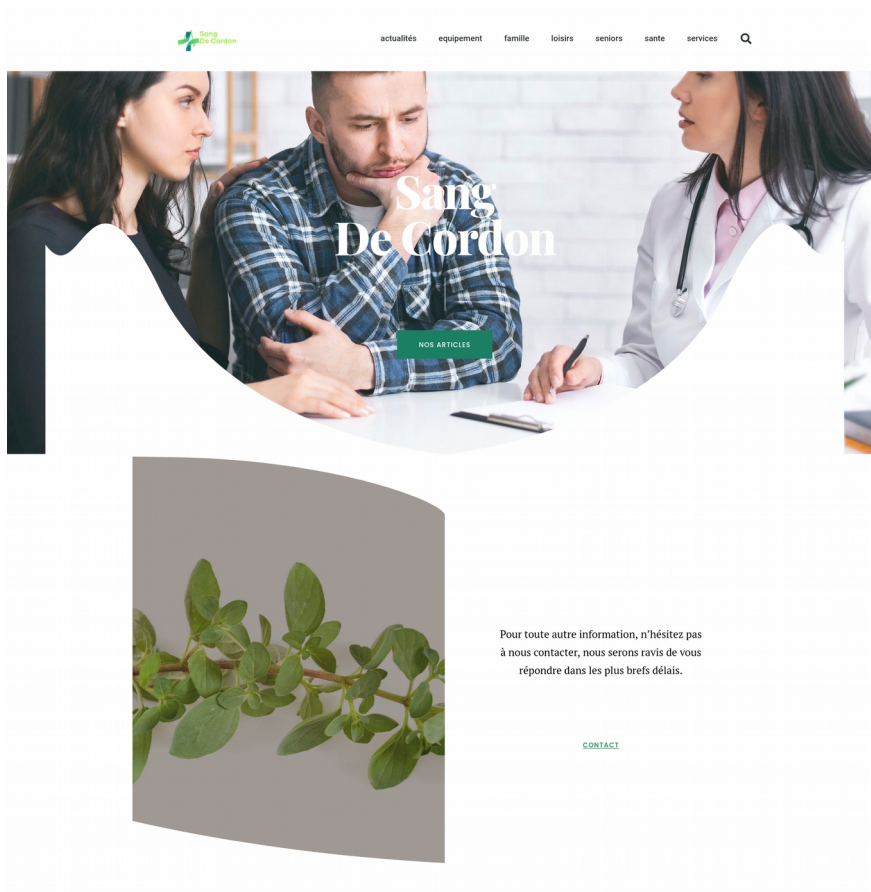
Sang De Cordon

actualités equipement famille loisirs seniors sante services

Sang De Cordon

NOS ARTICLES

Pour toute autre information, n'hésitez pas à nous contacter, nous serons ravis de vous répondre dans les plus brefs délais.

CONTACT